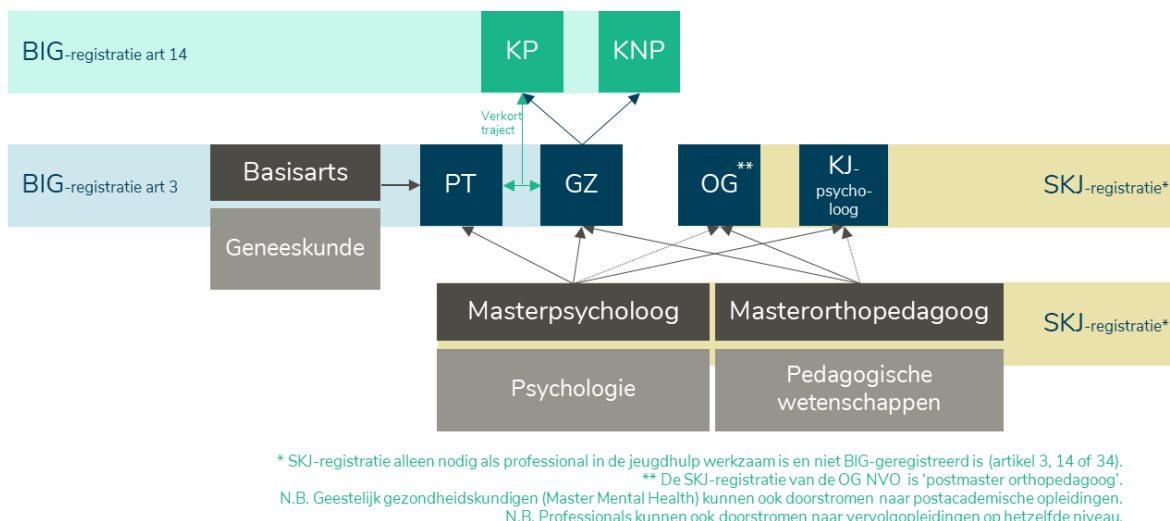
BIG-registratie art 14

KP

KNP

Verkort traject

BIG-registratie art 3

Basisarts

PT

GZ

OG**

KJ-psycholoog

SKJ-registratie*

Geneeskunde

Masterpsycholoog

Masterorthopedagoog

SKJ-registratie*

Psychologie

Pedagogische wetenschappen

* SKJ-registratie alleen nodig als professional in de jeugdhulp werkzaam is en niet BIG-geregistreerd is (artikel 3, 14 of 34).
** De SKJ-registratie van de OG NVO is 'postmaster orthopedagoog'.
N.B. Geestelijk gezondheidskundigen (Master Mental Health) kunnen ook doorstromen naar postacademische opleidingen.
N.B. Professionals kunnen ook doorstromen naar vervolgopleidingen op hetzelfde niveau.